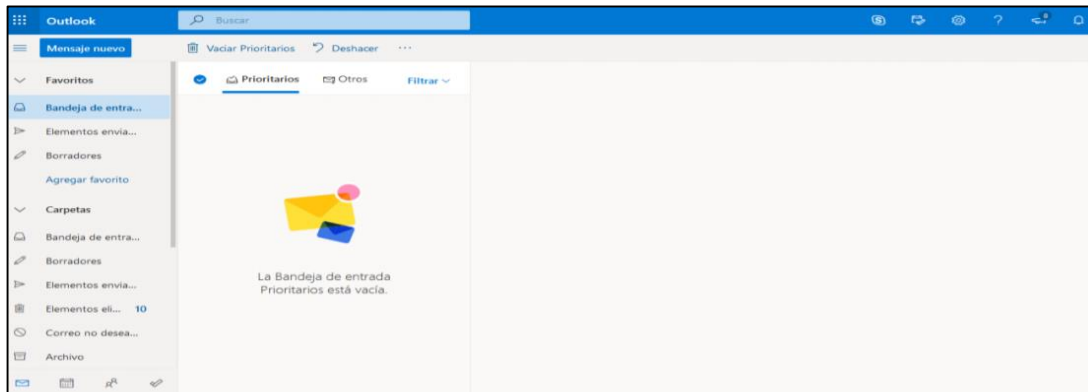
Outlook

Buscar

Mensaje nuevo

Vaciar Prioritarios

Deshacer

...

Favoritos

Bandeja de entra...

Elementos envia...

Borradores

Agregar favorito

Carpetas

Bandeja de entra...

Borradores

Elementos envia...

Elementos eli... 10

Correo no desea...

Archivo

Prioritarios

Otros

Filtrar

La Bandeja de entrada Prioritarios está vacía.